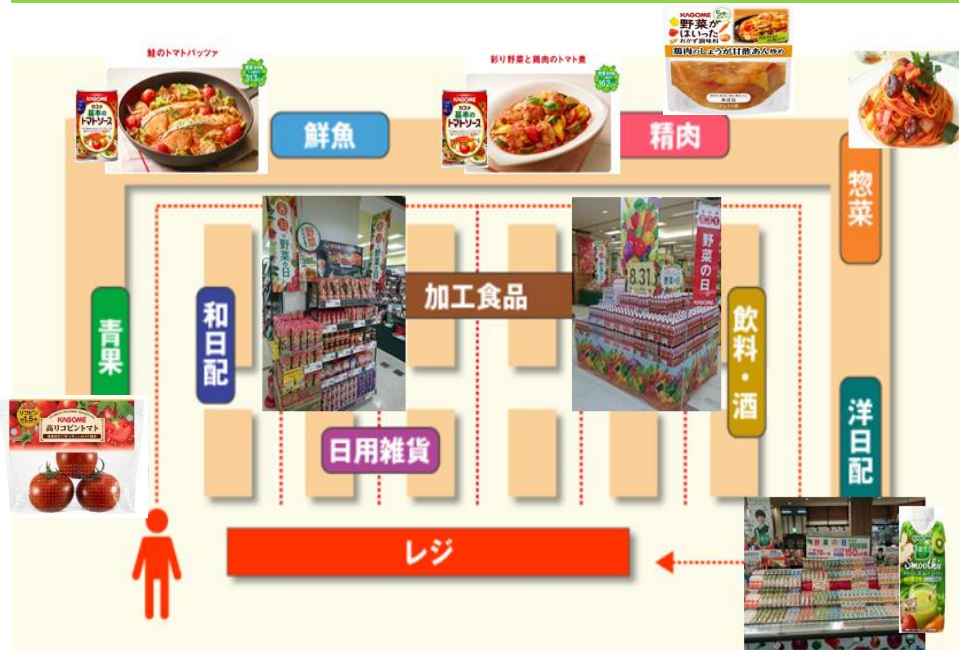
鮭のトマトパッツァ

KAGOME 基本のトマトソース

鮮魚

彩り野菜と鶏肉のトマト煮

KAGOME 基本のトマトソース

KAGOME 野菜がはいった おかず調味料 鶏肉のしょうが甘酢あんかけ

精肉

惣菜

野菜の日

加工食品

8.31 野菜の日

野菜の日

KAGOME

青果

和日配

飲料・酒

洋日配

KAGOME 高リコピントマト

日用雑貨

レジ

Smoothie